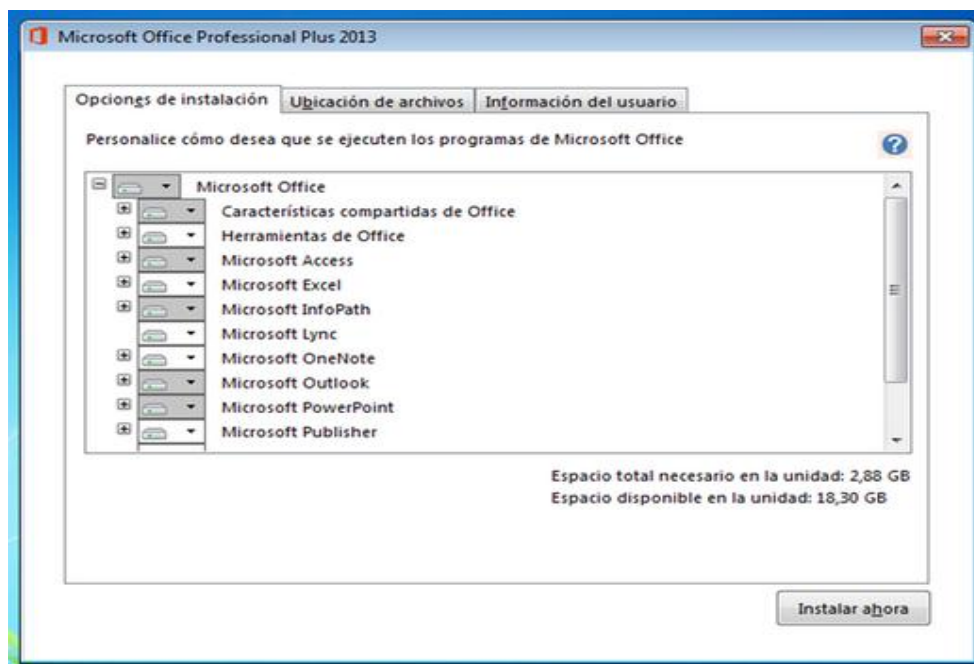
Microsoft Office Professional Plus 2013

Opciones de instalación | Ubicación de archivos | Información del usuario

Personalice cómo desea que se ejecuten los programas de Microsoft Office

Microsoft Office
Características compartidas de Office
Herramientas de Office
Microsoft Access
Microsoft Excel
Microsoft InfoPath
Microsoft Lync
Microsoft OneNote
Microsoft Outlook
Microsoft PowerPoint
Microsoft Publisher

Espacio total necesario en la unidad: 2,88 GB
Espacio disponible en la unidad: 18,30 GB

Instalar ahora